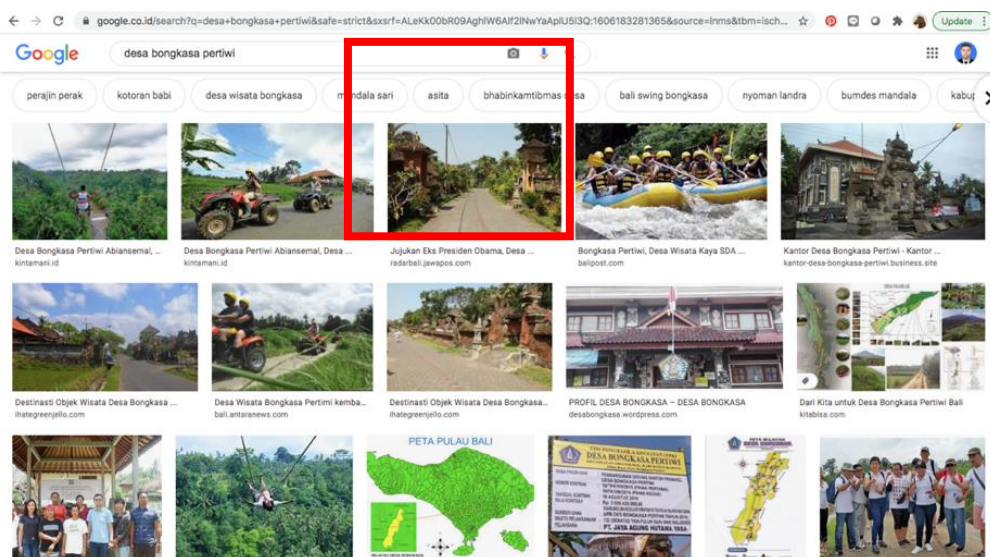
google.co.id/search?q=desa+bongkasa+pertiwi&safe=strict&sxsrf=ALeKk00bR09AghlW6Alf2INwYaAplU5I3Q:1606183281365&source=lnms&tbm=isch...

Update

Google

desa bongkasa pertiwi

perajin perak | kotoran babi | desa wisata bongkasa | mandala sari | asita | bhabinkamtibmas desa | bali swing bongkasa | nyoman landra | bumdes mandala | kabup

Desa Bongkasa Pertiwi Abiansemal, ...
kintamani.id

Desa Bongkasa Pertiwi Abiansemal, Desa ...
kintamani.id

Jujukan Eks Presiden Obama, Desa ...
radarbali.jawapos.com

Bongkasa Pertiwi, Desa Wisata Kaya SDA ...
balipost.com

Kantor Desa Bongkasa Pertiwi - Kantor ...
kantor-desa-bongkasa-pertiwi.business.site

Destinasti Objek Wisata Desa Bongkasa ...
ihategreenjello.com

Desa Wisata Bongkasa Pertimi kemba...
bali.antaranews.com

Destinasti Objek Wisata Desa Bongkasa...
ihategreenjello.com

PROFIL DESA BONGKASA – DESA BONGKASA
desabongkasa.wordpress.com

Dari Kita untuk Desa Bongkasa Pertiwi Bali
kitabisa.com

PETA PULAU BALI

DESA BONGKASA PERTIWI

PT. JAYA AGUNG HUTAMA YASA